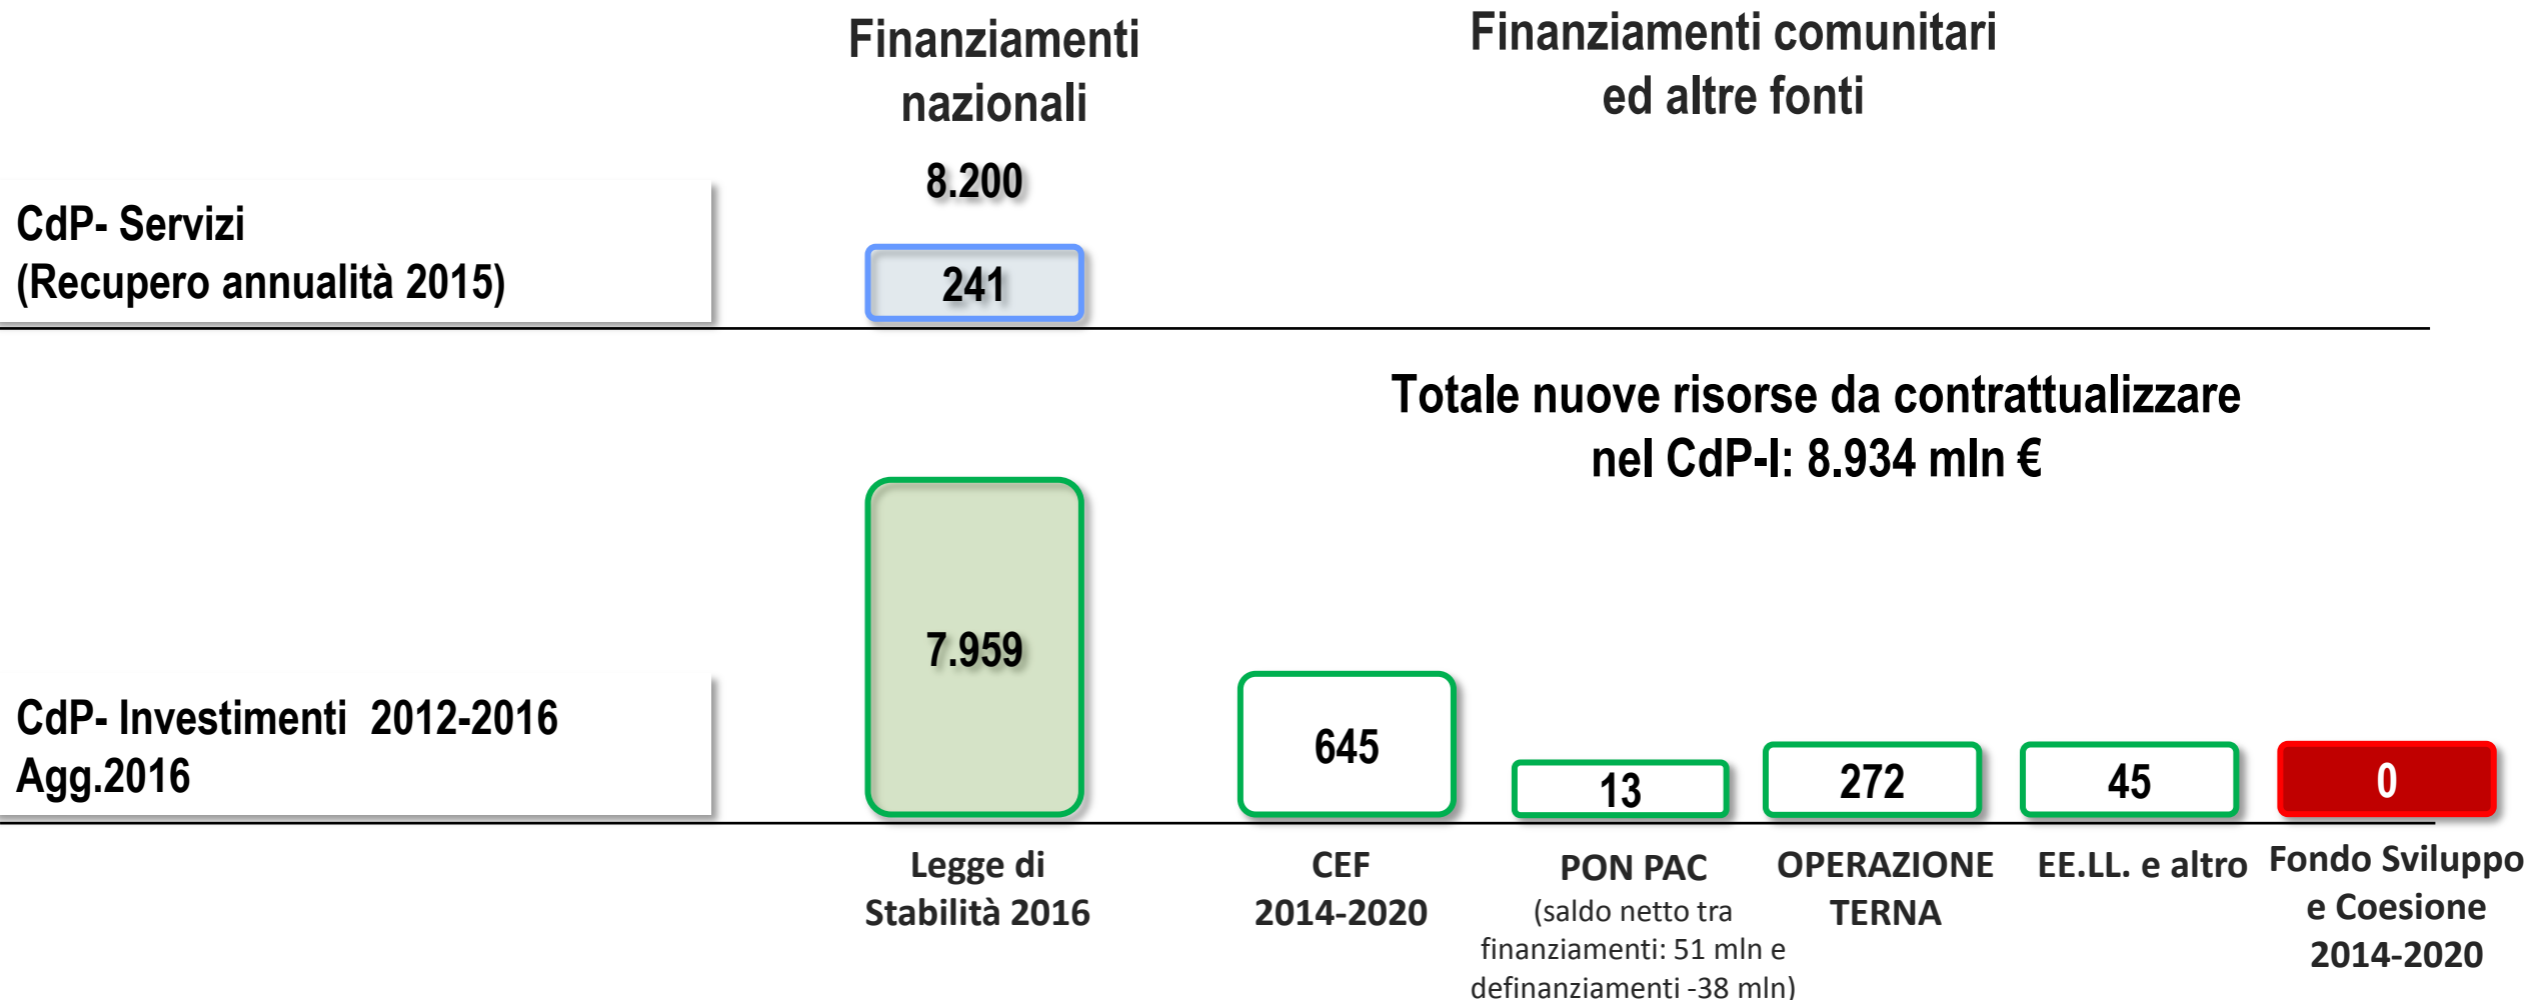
Finanziamenti nazionali

Finanziamenti comunitari ed altre fonti

8.200

CdP- Servizi
(Recupero annualità 2015)

241

Totale nuove risorse da contrattualizzare nel CdP-I: 8.934 mln €

CdP- Investimenti 2012-2016
Agg.2016

7.959

645

13

272

45

0

Legge di Stabilità 2016

CEF 2014-2020

PON PAC
(saldo netto tra finanziamenti: 51 mln e definanziamenti -38 mln)

OPERAZIONE TERNA

EE.LL. e altro

Fondo Sviluppo e Coesione 2014-2020